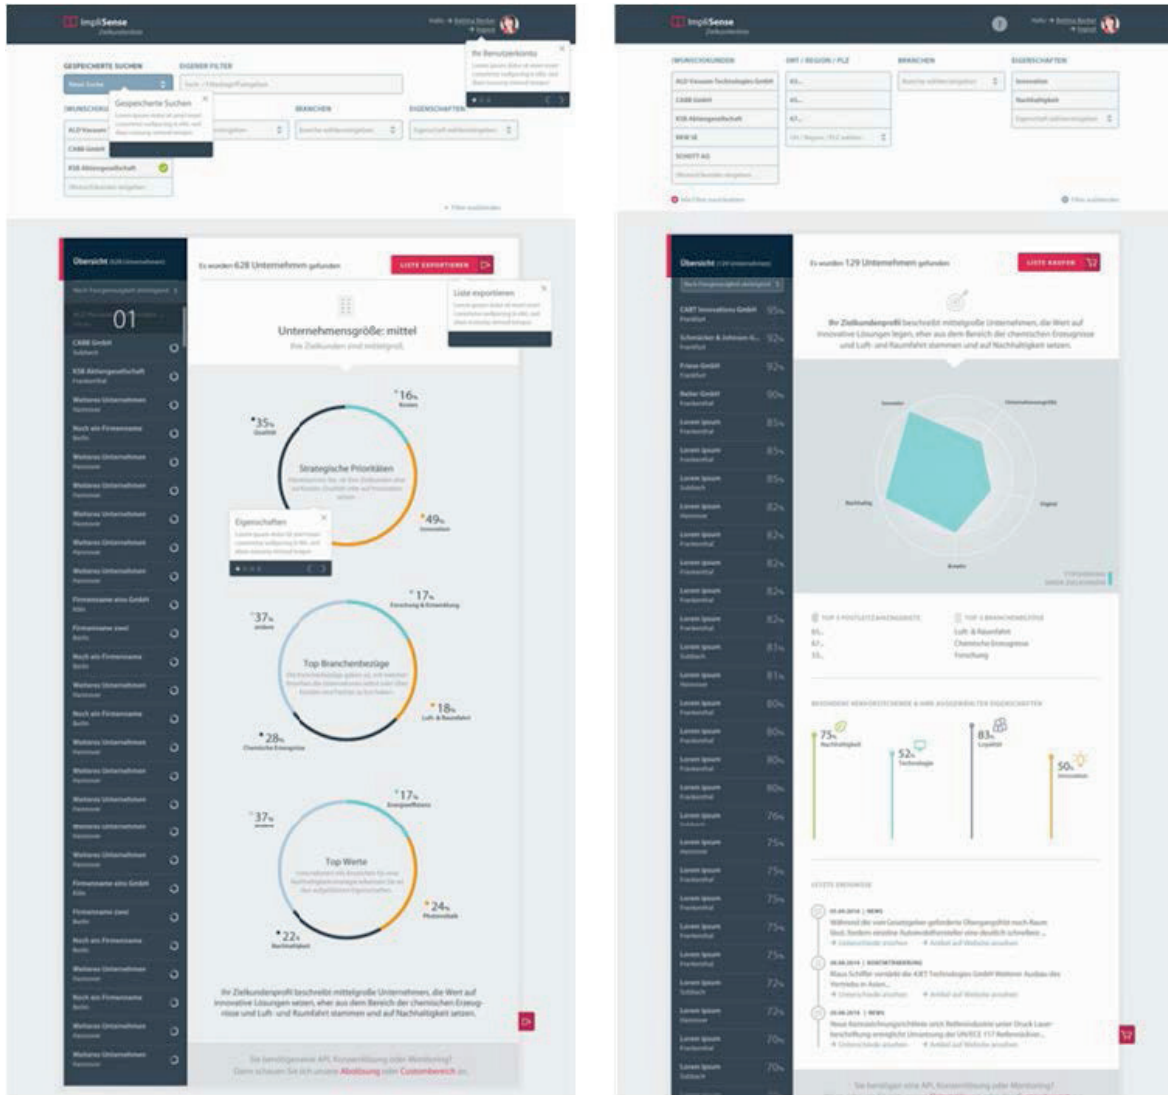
ImpliSense

GESPEICHERTE SUCHEN
EIGENER FILTER
Neue Suche
Gespeicherte Suchen
WUNSCHKUNDEN
ALD Vacuum
CARB GmbH
KSB Aktiengesellschaft
BRANCHEN
EIGENSCHAFTEN
Ihr Benutzerkonto

Übersicht (628 Unternehmen)
Es wurden 628 Unternehmen gefunden
LISTE EXPORTIEREN
Liste exportieren
01
Unternehmensgröße: mittel
Ihre Zielkunden sind mittelgroß.
CARB GmbH
KSB Aktiengesellschaft
Weiteres Unternehmen
Noch ein Firmenname
Firmenname eins GmbH
Firmenname zwei
$^{\bullet}16_{\%}$ Kosten
$^{\bullet}35_{\%}$ Qualität
Strategische Prioritäten
$^{\bullet}49_{\%}$ Innovation
Eigenschaften
$^{\bullet}17_{\%}$ Forschung & Entwicklung
$^{\bullet}37_{\%}$ andere
Top Branchenbezüge
$^{\bullet}18_{\%}$ Luft- & Raumfahrt
$^{\bullet}28_{\%}$ Chemische Erzeugnisse
$^{\bullet}17_{\%}$ Energieeffizienz
$^{\bullet}37_{\%}$ andere
Top Werte
$^{\bullet}24_{\%}$ Preisvorteile
$^{\bullet}22_{\%}$ Nachhaltigkeit
Ihr Zielkundenprofil beschreibt mittelgroße Unternehmen, die Wert auf innovative Lösungen setzen, eher aus dem Bereich der chemischen Erzeugnisse und Luft- und Raumfahrt stammen und auf Nachhaltigkeit setzen.
Sie benötigen eine API, Konzernlösung oder Monitoring? Dann schauen Sie sich unsere Abolösung oder Custombereich an.

ImpliSense
WUNSCHKUNDEN
ORT / REGION / PLZ
BRANCHEN
EIGENSCHAFTEN
ALD Vacuum Technologies GmbH
CARB GmbH
KSB Aktiengesellschaft
BMW AG
SCHOTT AG
Innovation
Nachhaltigkeit
Übersicht (129 Unternehmen)
Es wurden 129 Unternehmen gefunden
LISTE KAUFEN
CART Innovations GmbH 95%
Schmücker & Johnsen 92%
Friese GmbH 92%
Reiber GmbH 90%
Lorem ipsum
Ihr Zielkundenprofil beschreibt mittelgroße Unternehmen, die Wert auf innovative Lösungen legen, eher aus dem Bereich der chemischen Erzeugnisse und Luft- und Raumfahrt stammen und auf Nachhaltigkeit setzen.
Innovation
Unternehmensgröße
Nachhaltig
Digital
Branche
TOP 3 POSTLEITZAHLENGEBIETE
TOP 3 BRANCHENBEZÜGE
Luft- & Raumfahrt
Chemische Erzeugnisse
Forschung
BESONDERS HERVORSTECHENDE & IHRE AUSGEWÄHLTEN EIGENSCHAFTEN
$75_{\%}$ Nachhaltigkeit
$52_{\%}$ Technologie
$83_{\%}$ Loyalität
$50_{\%}$ Innovation
LETZTE EREIGNISSE
NEWS
KONTAKTÄNDERUNG
NEWS
Sie benötigen eine API, Konzernlösung oder Monitoring?